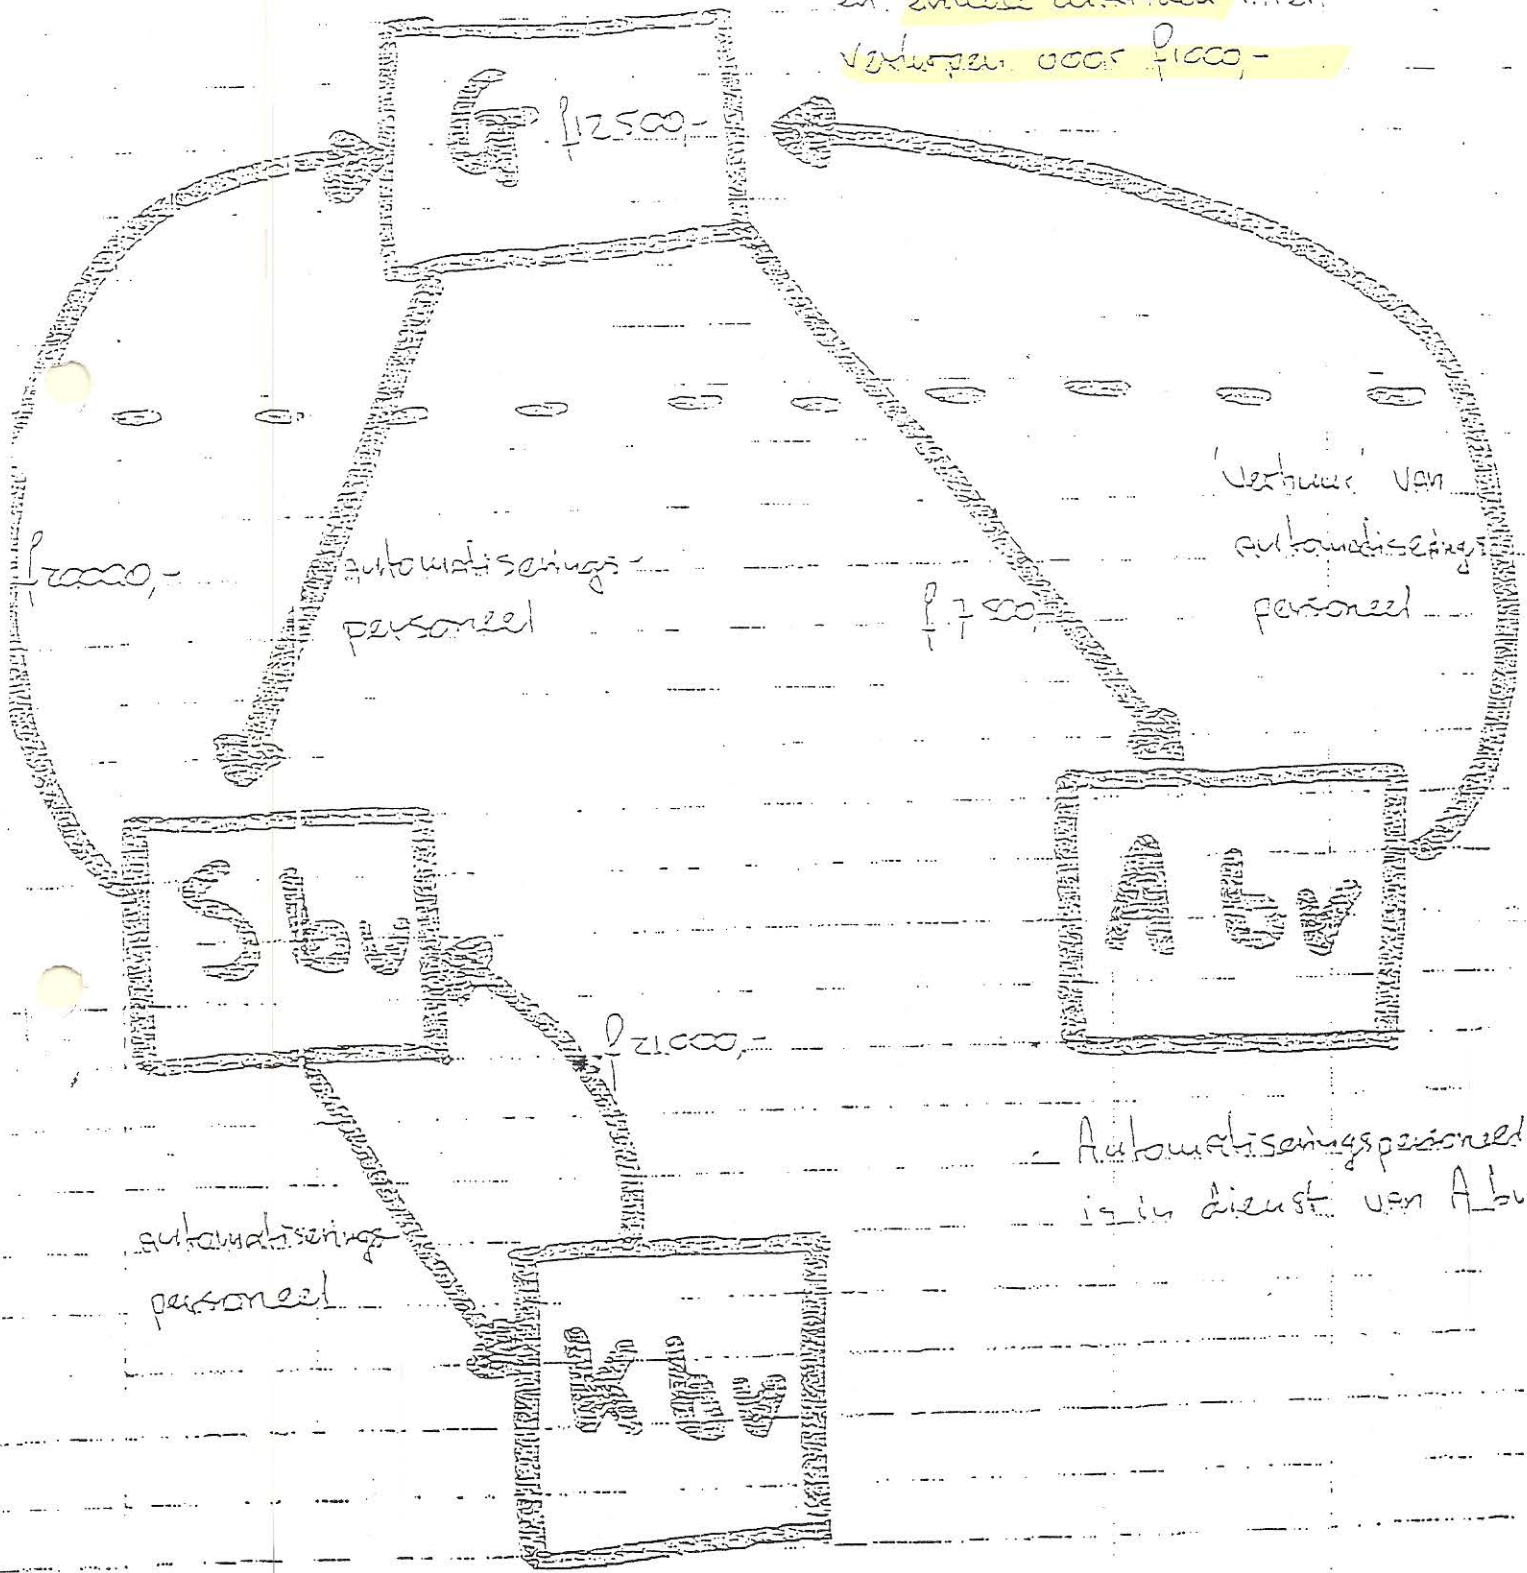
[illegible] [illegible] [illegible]
verkopen voor $f$1000,-

G $f$12500,-

'Verhuur' van automatiseringspersoneel

$f$20000,-

automatiseringspersoneel

$f$7500,-

Sbv

Abv

$f$21000,-

- Automatiseringspersoneel is in dienst van Abv

automatiseringspersoneel

Kbv